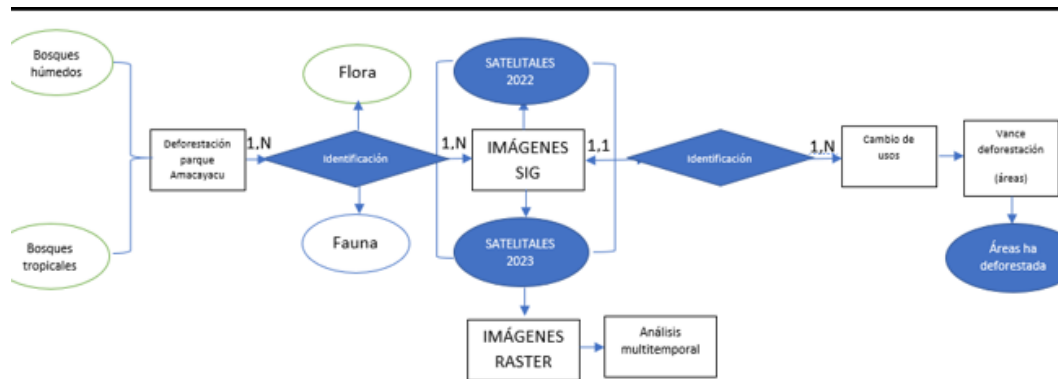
Bosques húmedos

Bosques tropicales

Deforestación parque Amacayacu

1,N

Flora

Identificación

Fauna

SATELITALES 2022

1,N

IMÁGENES SIG

SATELITALES 2023

1,1

Identificación

1,N

Cambio de usos

Vance deforestación (áreas)

Áreas ha deforestada

IMÁGENES RASTER

Análisis multitemporal